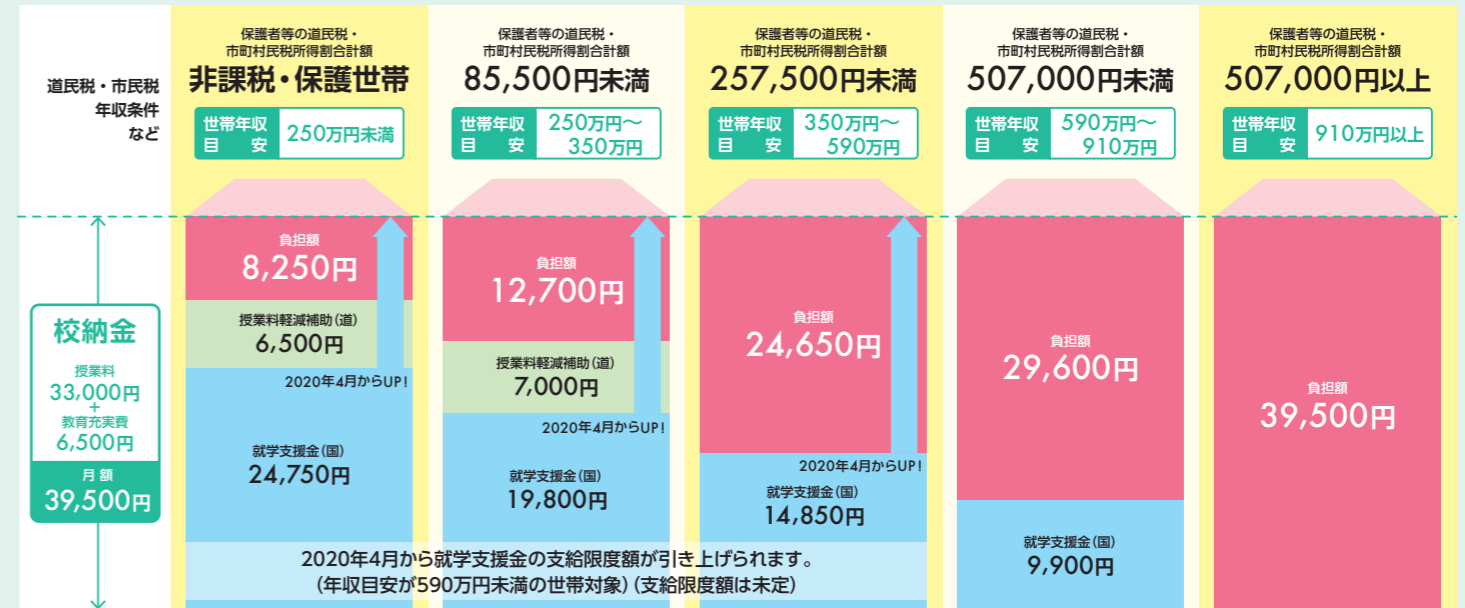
道民税・市民税
年収条件
など

校納金
授業料
33,000円
+
教育充実費
6,500円
月額
39,500円

保護者等の道民税・市町村民税所得割合計額
非課税・保護世帯
世帯年収目安 250万円未満
負担額
8,250円
授業料軽減補助(道)
6,500円
2020年4月からUP!
就学支援金(国)
24,750円

保護者等の道民税・市町村民税所得割合計額
85,500円未満
世帯年収目安 250万円〜350万円
負担額
12,700円
授業料軽減補助(道)
7,000円
2020年4月からUP!
就学支援金(国)
19,800円

保護者等の道民税・市町村民税所得割合計額
257,500円未満
世帯年収目安 350万円〜590万円
負担額
24,650円
2020年4月からUP!
就学支援金(国)
14,850円

保護者等の道民税・市町村民税所得割合計額
507,000円未満
世帯年収目安 590万円〜910万円
負担額
29,600円
就学支援金(国)
9,900円

保護者等の道民税・市町村民税所得割合計額
507,000円以上
世帯年収目安 910万円以上
負担額
39,500円

2020年4月から就学支援金の支給限度額が引き上げられます。
(年収目安が590万円未満の世帯対象)(支給限度額は未定)